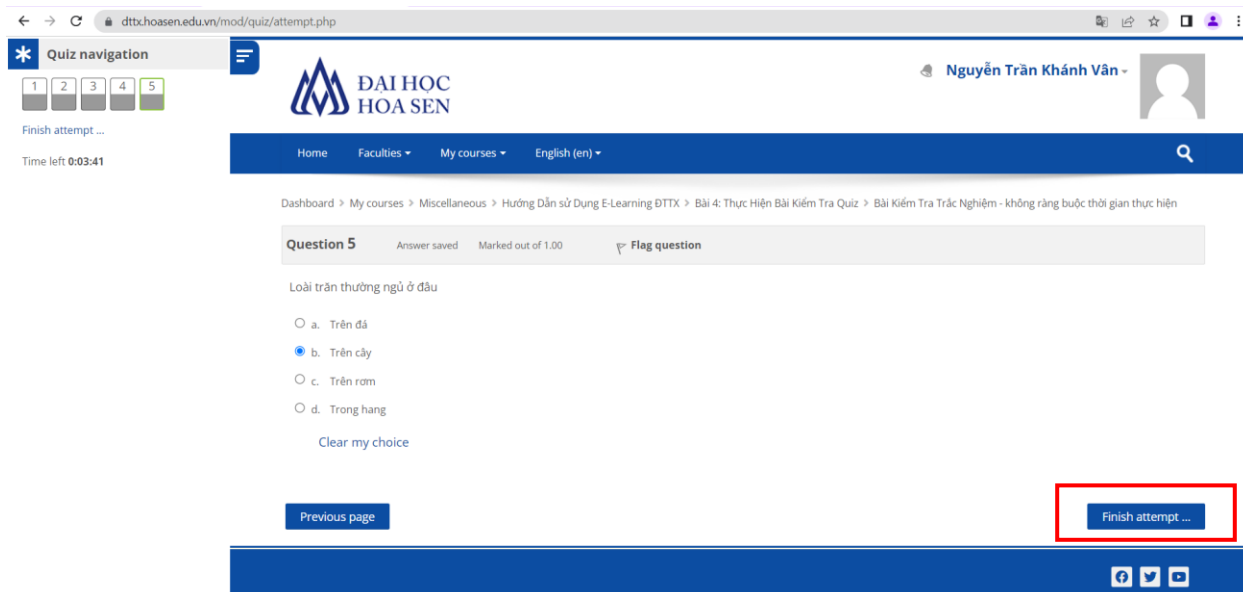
dttx.hoasen.edu.vn/mod/quiz/attempt.php

Quiz navigation

1 2 3 4 5

Finish attempt ...

Time left 0:03:41

ĐẠI HỌC HOA SEN

Nguyễn Trần Khánh Vân

Home Faculties My courses English (en)

Dashboard > My courses > Miscellaneous > Hướng Dẫn sử Dụng E-Learning ĐTTX > Bài 4: Thực Hiện Bài Kiểm Tra Quiz > Bài Kiểm Tra Trắc Nghiệm - không ràng buộc thời gian thực hiện

Question 5 Answer saved Marked out of 1.00 Flag question

Loài trăn thường ngủ ở đâu

a. Trên đá
b. Trên cây
c. Trên rơm
d. Trong hang

Clear my choice

Previous page

Finish attempt ...